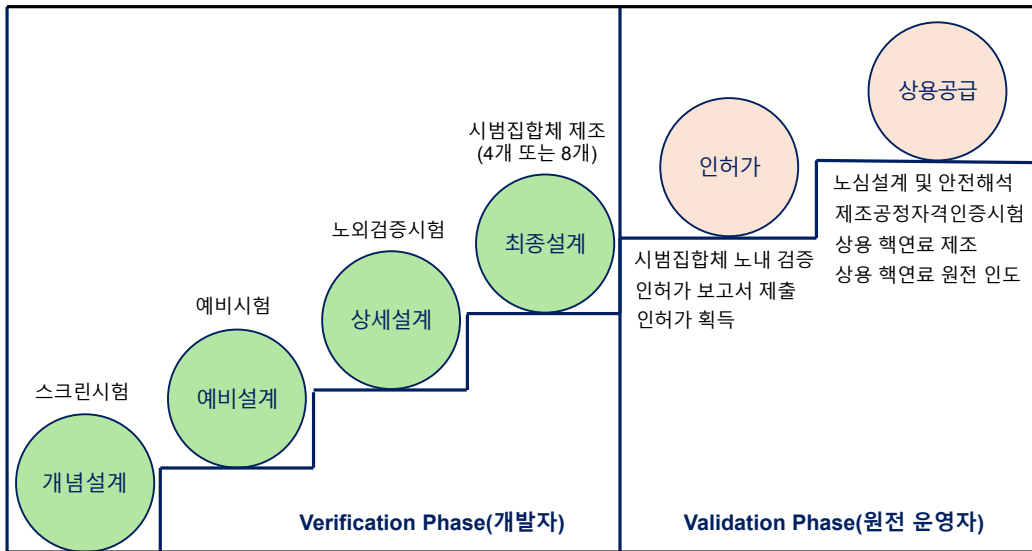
스크린시험

개념설계

예비시험

예비설계

노외검증시험

상세설계

시범집합체 제조
(4개 또는 8개)

최종설계

Verification Phase(개발자)

인허가

시범집합체 노내 검증
인허가 보고서 제출
인허가 획득

상용공급

노심설계 및 안전해석
제조공정자격인증시험
상용 핵연료 제조
상용 핵연료 원전 인도

Validation Phase(원전 운영자)